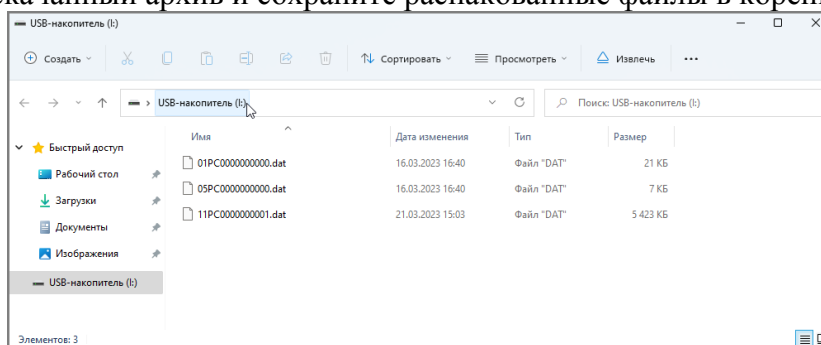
ка чанный архив и сохраните распакованные файлы в корень

USB-накопитель (I:)

Создать | Сортировать | Просмотреть | Извлечь | ...

USB-накопитель (I:)

Поиск: USB-накопитель (I:)

Быстрый доступ
Рабочий стол
Загрузки
Документы
Изображения
USB-накопитель (I:)

| Имя | Дата изменения | Тип | Размер |
|---|---|---|---|
| 01PC0000000000.dat | 16.03.2023 16:40 | Файл "DAT" | 21 КБ |
| 05PC0000000000.dat | 16.03.2023 16:40 | Файл "DAT" | 7 КБ |
| 11PC0000000001.dat | 21.03.2023 15:03 | Файл "DAT" | 5 423 КБ |

Элементов: 3